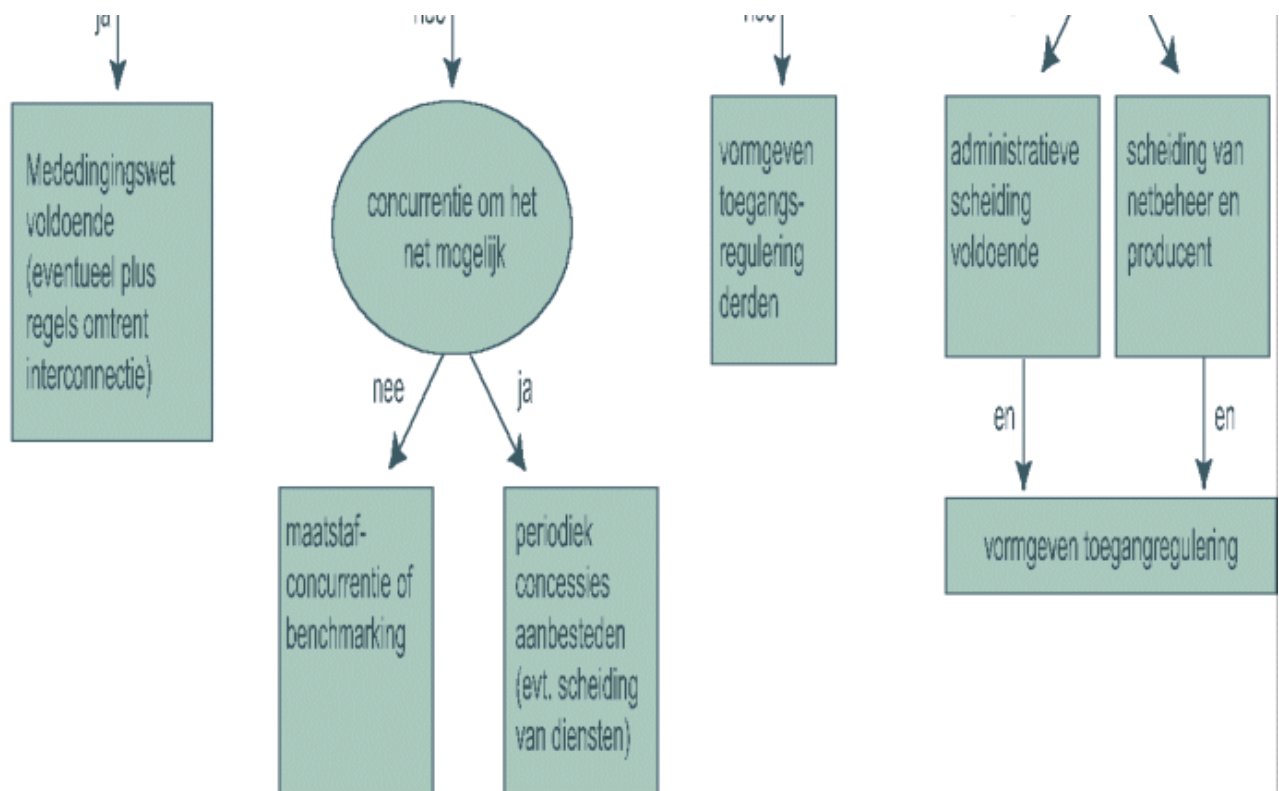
ja

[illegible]

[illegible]

Mededingingswet voldoende (eventueel plus regels omtrent interconnectie)

concurrentie om het net mogelijk

nee

ja

maatstafconcurrentie of benchmarking

periodiek concessies aanbesteden (evt. scheiding van diensten)

vormgeven toegangsregulering derden

administratieve scheiding voldoende

scheiding van netbeheer en producent

en

en

vormgeven toegangregulering